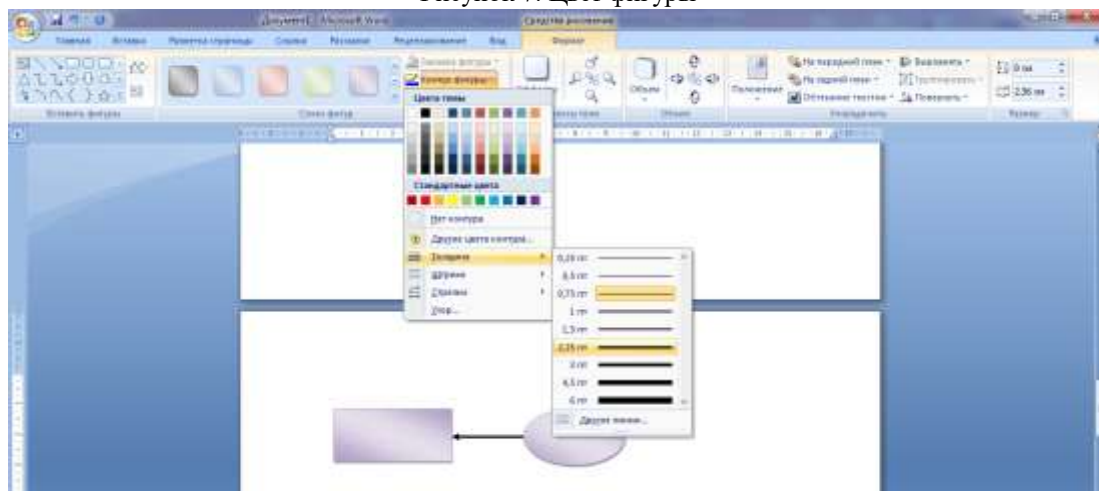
Рисунок 7. Цвет фигуры

Документ1 - Microsoft Word

Средства рисования

Главная Вставка Разметка страницы Ссылки Рассылки Рецензирование Вид Формат

Заливка фигуры
Контур фигуры

Вставить фигуры

Стили фигур

Цвета темы

Стандартные цвета

Нет контура

Другие цвета контура...

Толщина

Штрихи

Стрелки

Узор...

0,25 пт
0,5 пт
0,75 пт
1 пт
1,5 пт
2,25 пт
3 пт
4,5 пт
6 пт

Другие линии...

Объем

Положение

На передний план
На задний план
Обтекание текстом

Выровнять
Группировать
Повернуть

Упорядочить

Размер

0 см
2,36 см